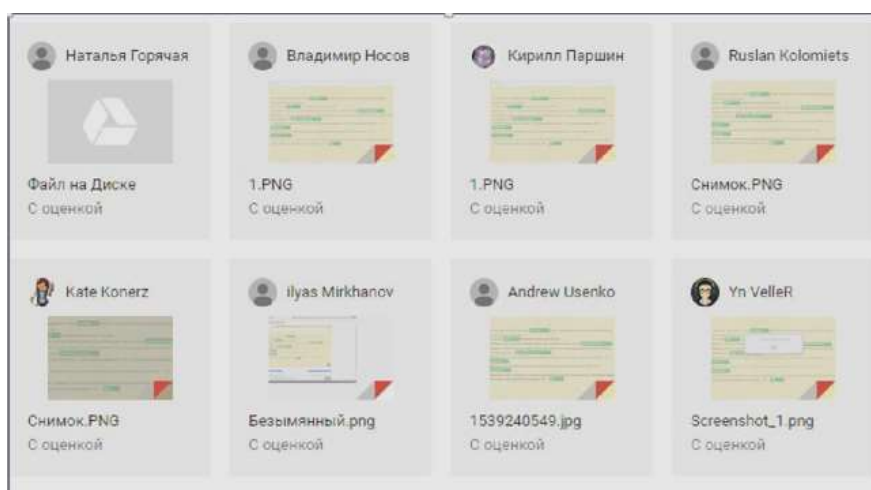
Наталья Горячая
Файл на Диске
С оценкой

Владимир Носов
1.PNG
С оценкой

Кирилл Паршин
1.PNG
С оценкой

Ruslan Kolomiets
Снимок.PNG
С оценкой

Kate Konerz
Снимок.PNG
С оценкой

ilyas Mirkhanov
Безымянный.png
С оценкой

Andrew Usenko
1539240549.jpg
С оценкой

Yn VelleR
Screenshot_1.png
С оценкой